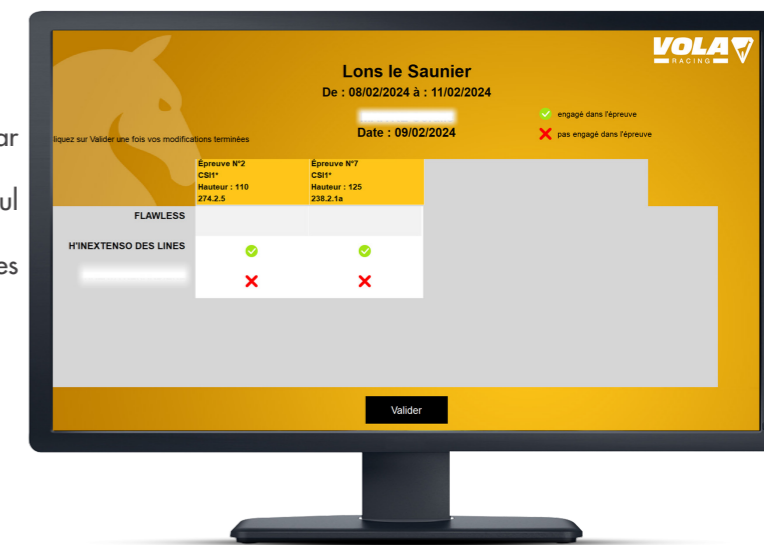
ar

ul

es

VOLA
RACING

Lons le Saunier
De : 08/02/2024 à : 11/02/2024

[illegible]
Date : 09/02/2024

engagé dans l'épreuve
pas engagé dans l'épreuve

liquez sur Valider une fois vos modifications terminées

| | Épreuve N°2 CSI1* Hauteur : 110 274.2.5 | Épreuve N°7 CSI1* Hauteur : 125 238.2.1a |
|---|---|---|
| FLAWLESS | | |
| H'INEXTENSO DES LINES | ✓ | ✓ |
| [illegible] | ✗ | ✗ |

Valider